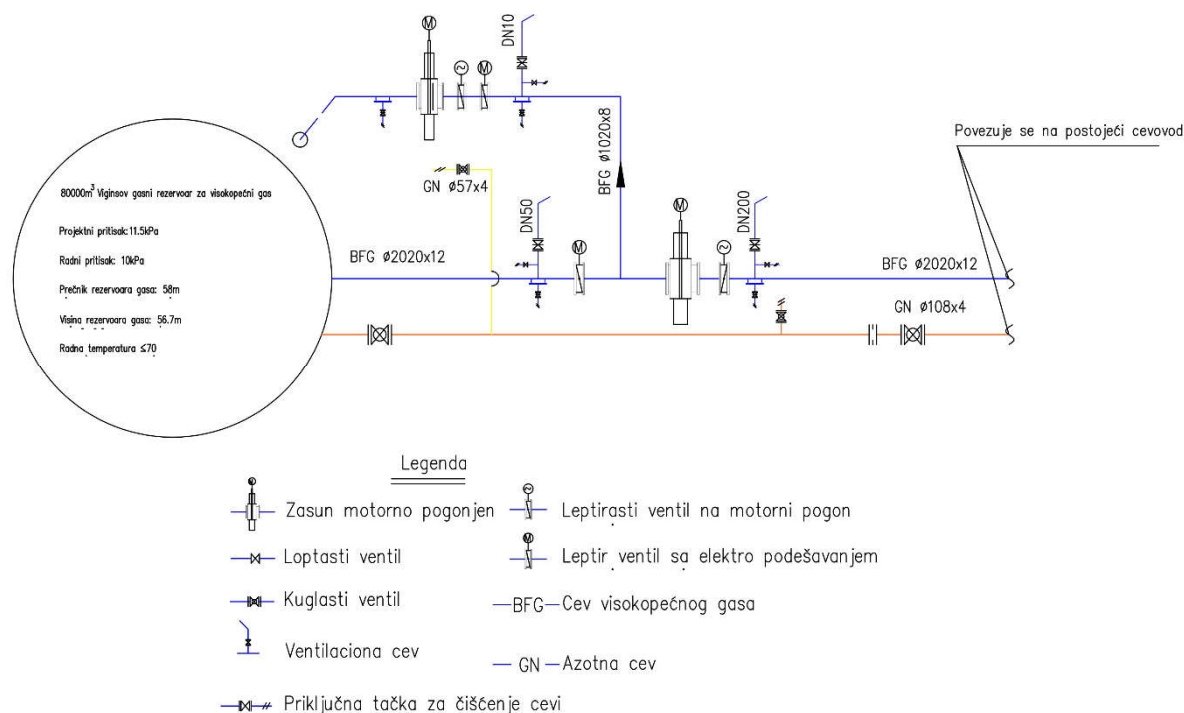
M
M
DN10
Povezuje se na postojeći cevovod
$80000m^3$ Viginsov gasni rezervoar za visokopećni gas

Projektni pritisak: 11.5kPa

Radni pritisak: 10kPa

Prečnik rezervoara gasa: 58m

Visina rezervoara gasa: 56.7m

Radna temperatura ≤70

GN ø57x4
BFG ø1020x8
DN50
M
M
DN200
BFG ø2020x12
BFG ø2020x12
GN ø108x4

Legenda

Zasun motorno pogonjen
Leptirasti ventil na motorni pogon
Loptasti ventil
Leptir ventil sa elektro podešavanjem
Kuglasti ventil
—BFG—Cev visokopećnog gasa
Ventilaciona cev
— GN —Azotna cev
Priključna tačka za čišćenje cevi